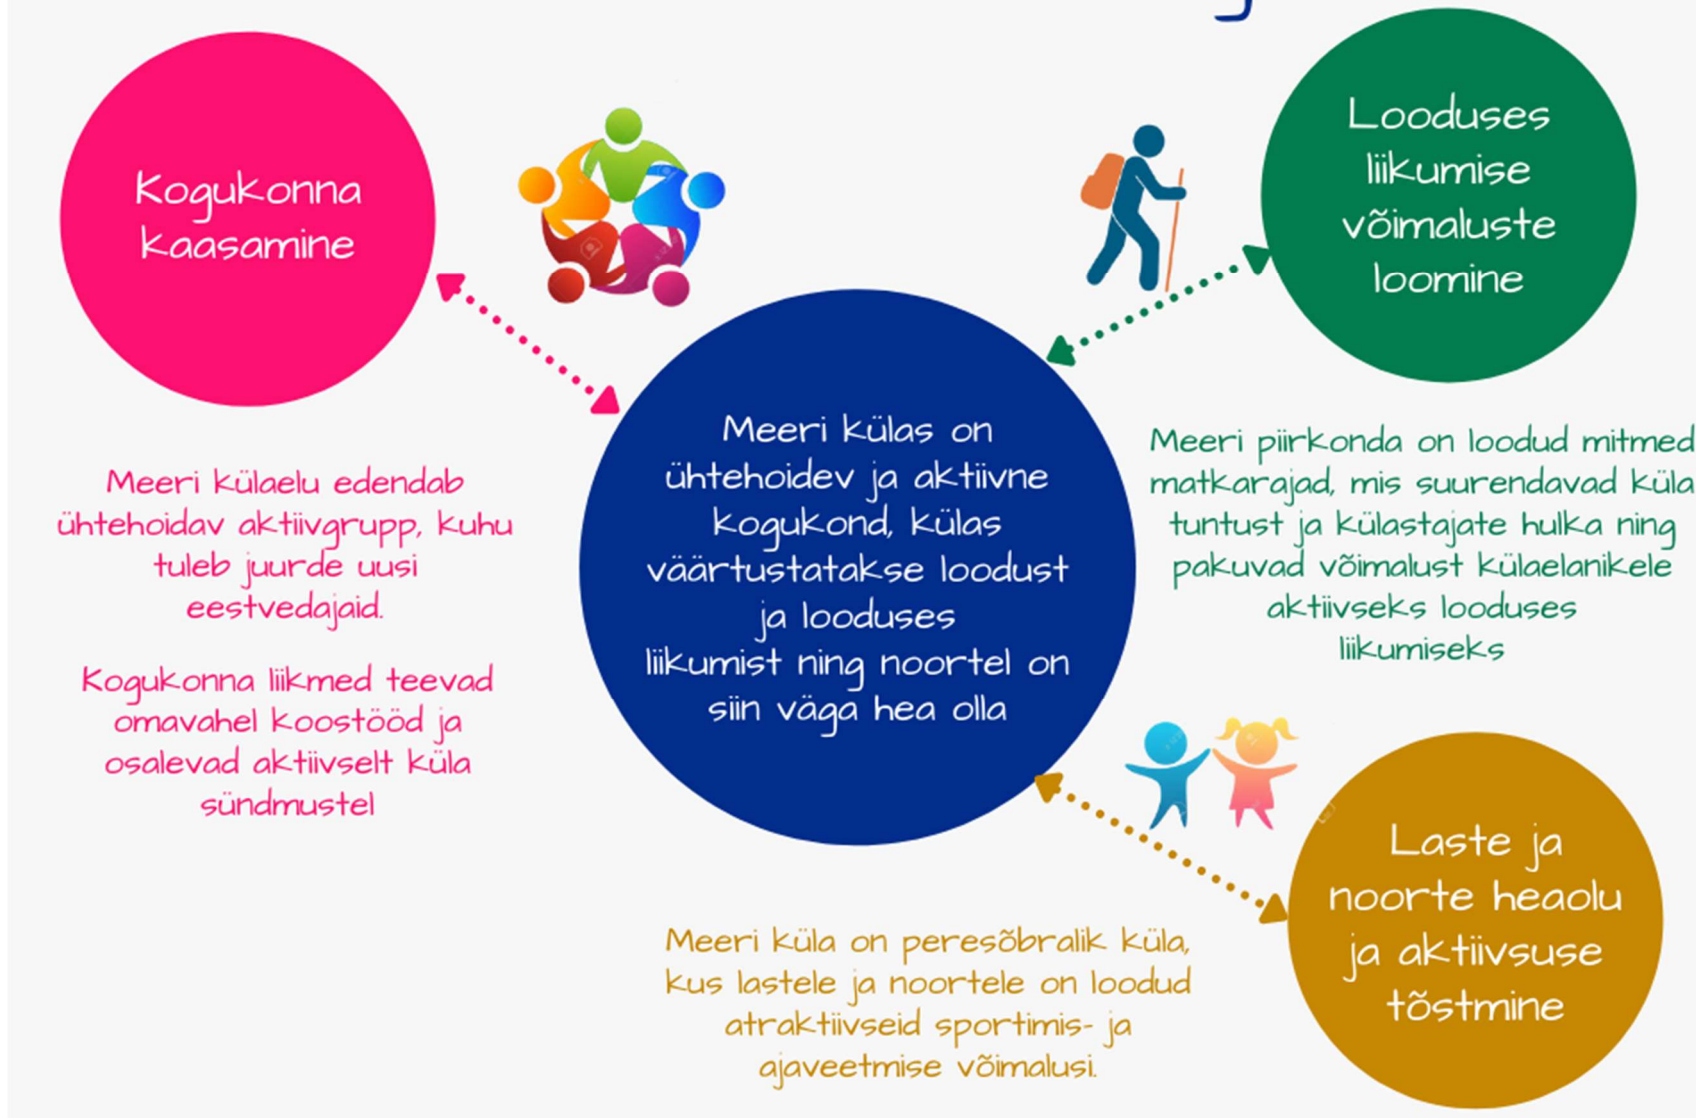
Kogukonna kaasamine

Looduses liikumise võimaluste loomine

Meeri külaelu edendab ühtehoidav aktiivgrupp, kuhu tuleb juurde uusi eestvedajaid.

Kogukonna liikmed teevad omavahel koostööd ja osalevad aktiivselt küla sündmustel

Meeri külas on ühtehoidev ja aktiivne kogukond, külas väärtustatakse loodust ja looduses liikumist ning noortel on siin väga hea olla

Meeri piirkonda on loodud mitmed matkarajad, mis suurendavad küla tuntust ja külastajate hulka ning pakuvad võimalust külaelanikele aktiivseks looduses liikumiseks

Laste ja noorte heaolu ja aktiivsuse tõstmine

Meeri küla on peresõbralik küla, kus lastele ja noortele on loodud atraktiivseid sportimis- ja ajaveetmise võimalusi.